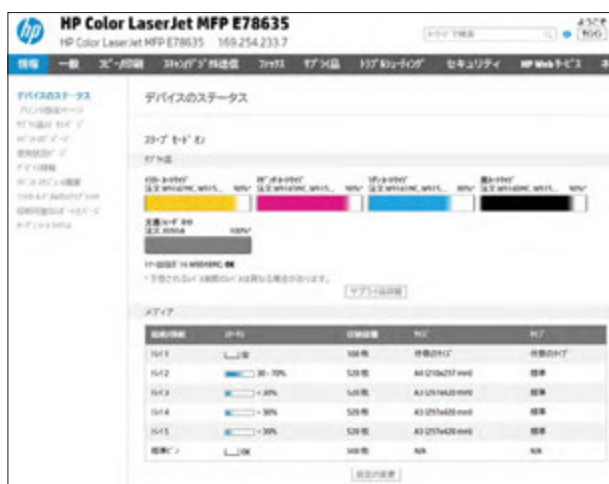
HP Color LaserJet MFP E78635

HP Color LaserJet MFP E78635 169.254.233.7

ようこそ

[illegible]

情報 一般 コピー/印刷 スキャン/デジタル送信 ファクス サプライ品 トラブルシューティング セキュリティ HP Webサービス

デバイスのステータス

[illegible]

デバイスのステータス

スリープ モード オン

サプライ品

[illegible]

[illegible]

サプライ品の詳細

メディア

| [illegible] | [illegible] | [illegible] | サイズ | タイプ |
|---|---|---|---|---|
| トレイ1 | 空 | 100枚 | 任意のサイズ | 任意のタイプ |
| トレイ2 | 30 - 70% | 520枚 | A4 (210x297 mm) | 標準 |
| トレイ3 | < 30% | 520枚 | A3 (297x420 mm) | 標準 |
| トレイ4 | < 30% | 520枚 | A3 (297x420 mm) | 標準 |
| トレイ5 | < 30% | 520枚 | A3 (297x420 mm) | 標準 |
| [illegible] | OK | N/A | N/A | N/A |

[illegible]